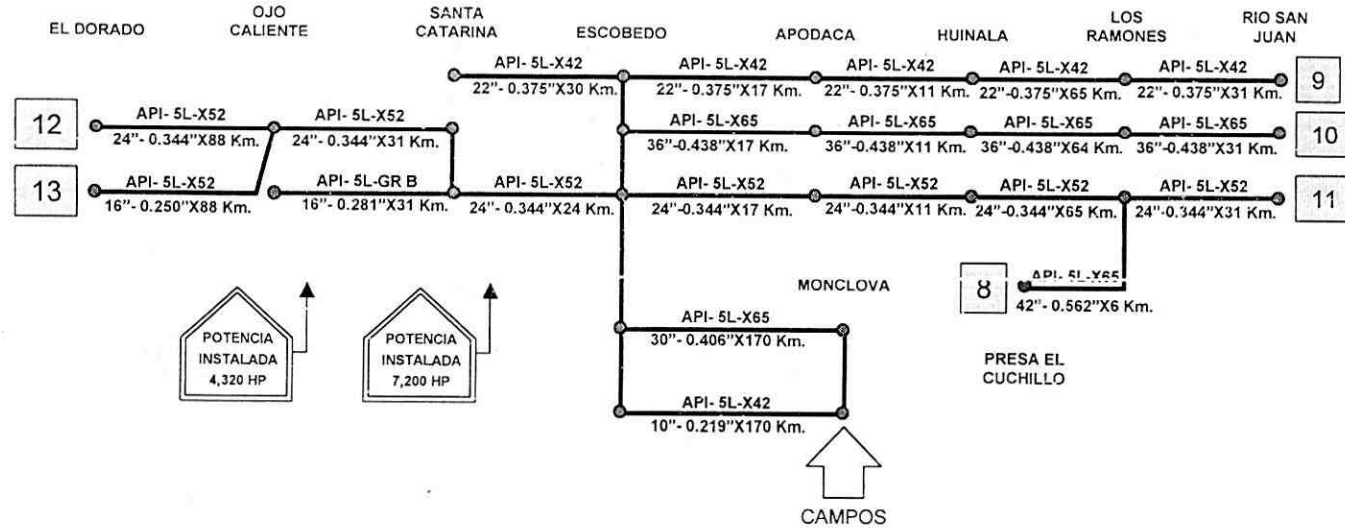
EL DORADO

OJO CALIENTE

SANTA CATARINA

ESCOBEDO

APODACA

HUINALA

LOS RAMONES

RIO SAN JUAN

API- 5L-X42
22"- 0.375"X30 Km.

API- 5L-X42
22"- 0.375"X17 Km.

API- 5L-X42
22"- 0.375"X11 Km.

API- 5L-X42
22"-0.375"X65 Km.

API- 5L-X42
22"- 0.375"X31 Km.

9

12

API- 5L-X52
24"- 0.344"X88 Km.

API- 5L-X52
24"- 0.344"X31 Km.

API- 5L-X65
36"-0.438"X17 Km.

API- 5L-X65
36"-0.438"X11 Km.

API- 5L-X65
36"-0.438"X64 Km.

API- 5L-X65
36"-0.438"X31 Km.

10

13

API- 5L-X52
16"- 0.250"X88 Km.

API- 5L-GR B
16"- 0.281"X31 Km.

API- 5L-X52
24"- 0.344"X24 Km.

API- 5L-X52
24"-0.344"X17 Km.

API- 5L-X52
24"-0.344"X11 Km.

API- 5L-X52
24"-0.344"X65 Km.

API- 5L-X52
24"-0.344"X31 Km.

11

MONCLOVA

8

API- 5L-X65
42"- 0.562"X6 Km.

POTENCIA INSTALADA 4,320 HP

POTENCIA INSTALADA 7,200 HP

API- 5L-X65
30"- 0.406"X170 Km.

PRESA EL CUCHILLO

API- 5L-X42
10"- 0.219"X170 Km.

CAMPOS